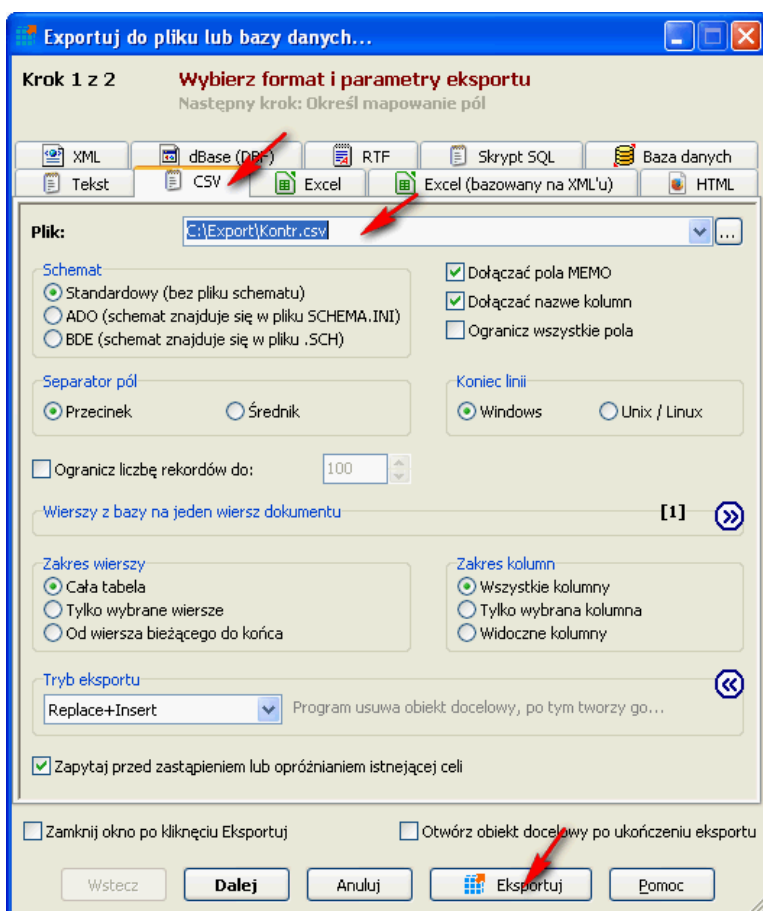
Exportuj do pliku lub bazy danych...

Krok 1 z 2

Wybierz format i parametry eksportu
Następny krok: Określ mapowanie pól

XML
dBase (DBF)
RTF
Skrypt SQL
Baza danych
Tekst
CSV
Excel
Excel (bazowany na XML'u)
HTML

Plik: C:\Export\Kontr.csv ...

Schemat
Standardowy (bez pliku schematu)
ADO (schemat znajduje się w pliku SCHEMA.INI)
BDE (schemat znajduje się w pliku .SCH)

Dołączać pola MEMO
Dołączać nazwe kolumn
Ogranicz wszystkie pola

Separator pól
Przecinek
Średnik

Koniec linii
Windows
Unix / Linux

Ogranicz liczbę rekordów do: 100

Wierszy z bazy na jeden wiersz dokumentu [1]

Zakres wierszy
Cała tabela
Tylko wybrane wiersze
Od wiersza bieżącego do końca

Zakres kolumn
Wszystkie kolumny
Tylko wybrana kolumna
Widoczne kolumny

Tryb eksportu
Replace+Insert
Program usuwa obiekt docelowy, po tym tworzy go...

Zapytaj przed zastąpieniem lub opróżnianiem istnejącej celi

Zamknij okno po kliknęciu Eksportuj
Otwórz obiekt docelowy po ukończeniu eksportu

Wstecz
Dalej
Anuluj
Eksportuj
Pomoc